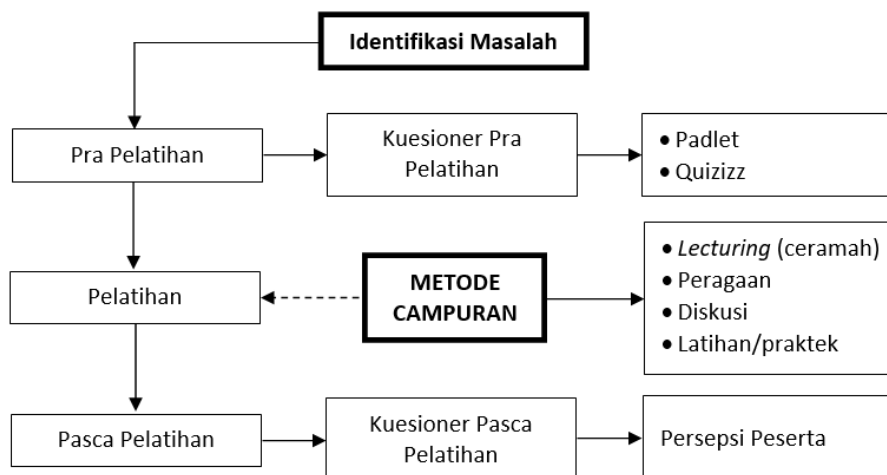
Identifikasi Masalah

Pra Pelatihan

Kuesioner Pra Pelatihan

• Padlet
• Quizizz

Pelatihan

METODE CAMPURAN

• *Lecturing* (ceramah)
• Peragaan
• Diskusi
• Latihan/praktek

Pasca Pelatihan

Kuesioner Pasca Pelatihan

Persepsi Peserta